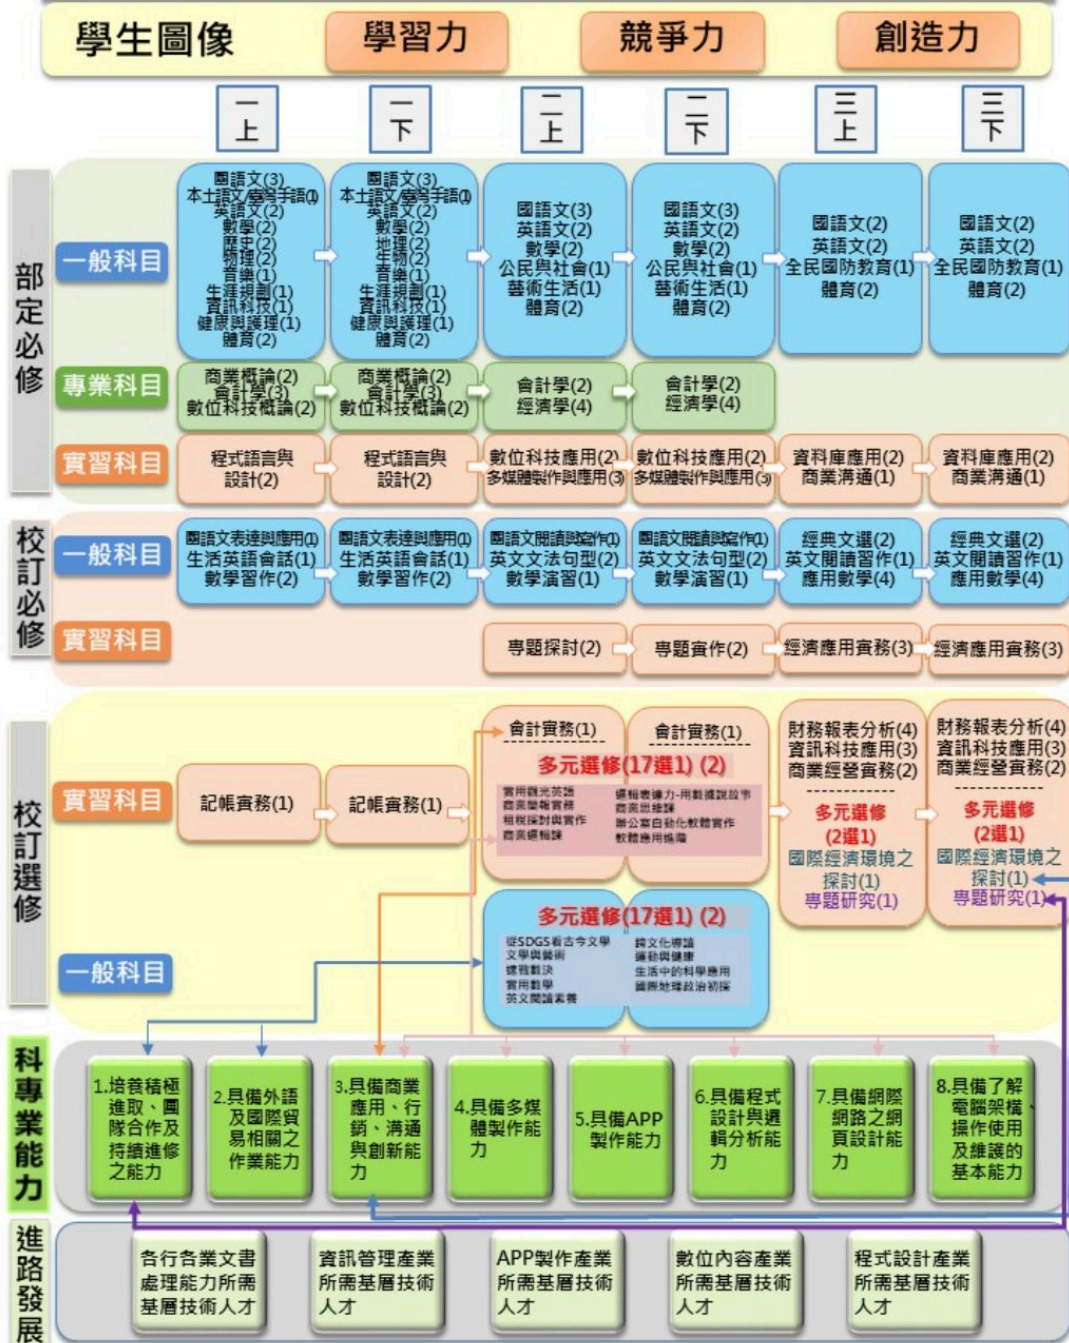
學生圖像 學習力 競爭力 創造力

一上 一下 二上 二下 三上 三下

部定必修

一般科目

國語文(3) 本土語文/臺灣手語(1) 英語文(2) 數學(2) 歷史(2) 物理(2) 音樂(1) 生涯規劃(1) 資訊科技(1) 健康與護理(1) 體育(2)

國語文(3) 本土語文/臺灣手語(1) 英語文(2) 數學(2) 地理(2) 生物(2) 音樂(1) 生涯規劃(1) 資訊科技(1) 健康與護理(1) 體育(2)

國語文(3) 英語文(2) 數學(2) 公民與社會(1) 藝術生活(1) 體育(2)

國語文(3) 英語文(2) 數學(2) 公民與社會(1) 藝術生活(1) 體育(2)

國語文(2) 英語文(2) 全民國防教育(1) 體育(2)

國語文(2) 英語文(2) 全民國防教育(1) 體育(2)

專業科目

商業概論(2) 會計學(3) 數位科技概論(2)

商業概論(2) 會計學(3) 數位科技概論(2)

會計學(2) 經濟學(4)

會計學(2) 經濟學(4)

實習科目

程式語言與設計(2)

程式語言與設計(2)

數位科技應用(2) 多媒體製作與應用(3)

數位科技應用(2) 多媒體製作與應用(3)

資料庫應用(2) 商業溝通(1)

資料庫應用(2) 商業溝通(1)

校訂必修

一般科目

國語文表達與應用(1) 生活英語會話(1) 數學習作(2)

國語文表達與應用(1) 生活英語會話(1) 數學習作(2)

國語文閱讀與寫作(1) 英文文法句型(2) 數學演習(1)

國語文閱讀與寫作(1) 英文文法句型(2) 數學演習(1)

經典文選(2) 英文閱讀習作(1) 應用數學(4)

經典文選(2) 英文閱讀習作(1) 應用數學(4)

實習科目

專題探討(2) 專題實作(2) 經濟應用實務(3) 經濟應用實務(3)

校訂選修

實習科目

記帳實務(1) 記帳實務(1)

會計實務(1) 會計實務(1)

多元選修(17選1) (2)

實用觀光英語 商業簡報實務 租稅探討與實作 商業網頁設計 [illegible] 商業思維課 辦公室自動化軟體實作 軟體應用操作

財務報表分析(4) 資訊科技應用(3) 商業經營實務(2)

多元選修 (2選1) 國際經濟環境之探討(1) 專題研究(1)

財務報表分析(4) 資訊科技應用(3) 商業經營實務(2)

多元選修 (2選1) 國際經濟環境之探討(1) 專題研究(1)

一般科目

多元選修(17選1) (2)

從SDGS看古今文學 文學與藝術 議題對決 實用數學 英文閱讀素養 跨文化導讀 運動與健康 生活中的科學應用 國際地理政治初探

科專業能力

1.培養積極進取、團隊合作及持續進修之能力

2.具備外語及國際貿易相關之作業能力

3.具備商業應用、行銷、溝通與創新能力

4.具備多媒體製作能力

5.具備APP製作能力

6.具備程式設計與邏輯分析能力

7.具備網際網路之網頁設計能力

8.具備了解電腦架構、操作使用及維護的基本能力

進路發展

各行各業文書處理能力所需基層技術人才

資訊管理產業所需基層技術人才

APP製作產業所需基層技術人才

數位內容產業所需基層技術人才

程式設計產業所需基層技術人才